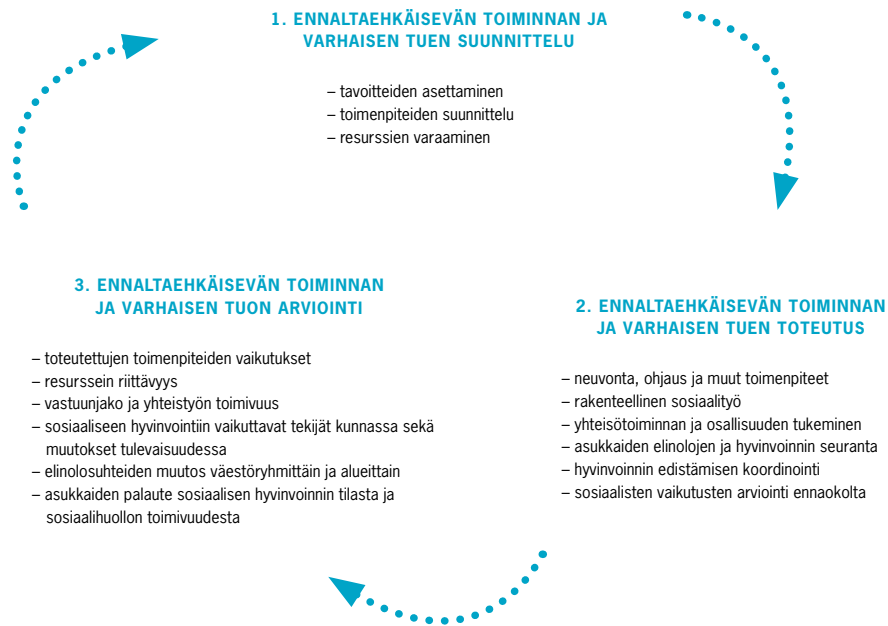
1. ENNALTAEHKÄISEVÄN TOIMINNAN JA VARHAISEN TUEN SUUNNITTELU

– tavoitteiden asettaminen
– toimenpiteiden suunnittelu
– resurssien varaaminen

2. ENNALTAEHKÄISEVÄN TOIMINNAN JA VARHAISEN TUEN TOTEUTUS

– neuvonta, ohjaus ja muut toimenpiteet
– rakenteellinen sosiaalityö
– yhteisötoiminnan ja osallisuuden tukeminen
– asukkaiden elinolojen ja hyvinvoinnin seuranta
– hyvinvoinnin edistämisen koordinointi
– sosiaalisten vaikutusten arviointi ennaokolta

3. ENNALTAEHKÄISEVÄN TOIMINNAN JA VARHAISEN TUON ARVIOINTI

– toteutettujen toimenpiteiden vaikutukset
– resurssein riittävyys
– vastuunjako ja yhteistyön toimivuus
– sosiaaliseen hyvinvointiin vaikuttavat tekijät kunnassa sekä muutokset tulevaisuudessa
– elinolosuhteiden muutos väestöryhmittäin ja alueittain
– asukkaiden palaute sosiaalisen hyvinvoinnin tilasta ja sosiaalihuollon toimivuudesta